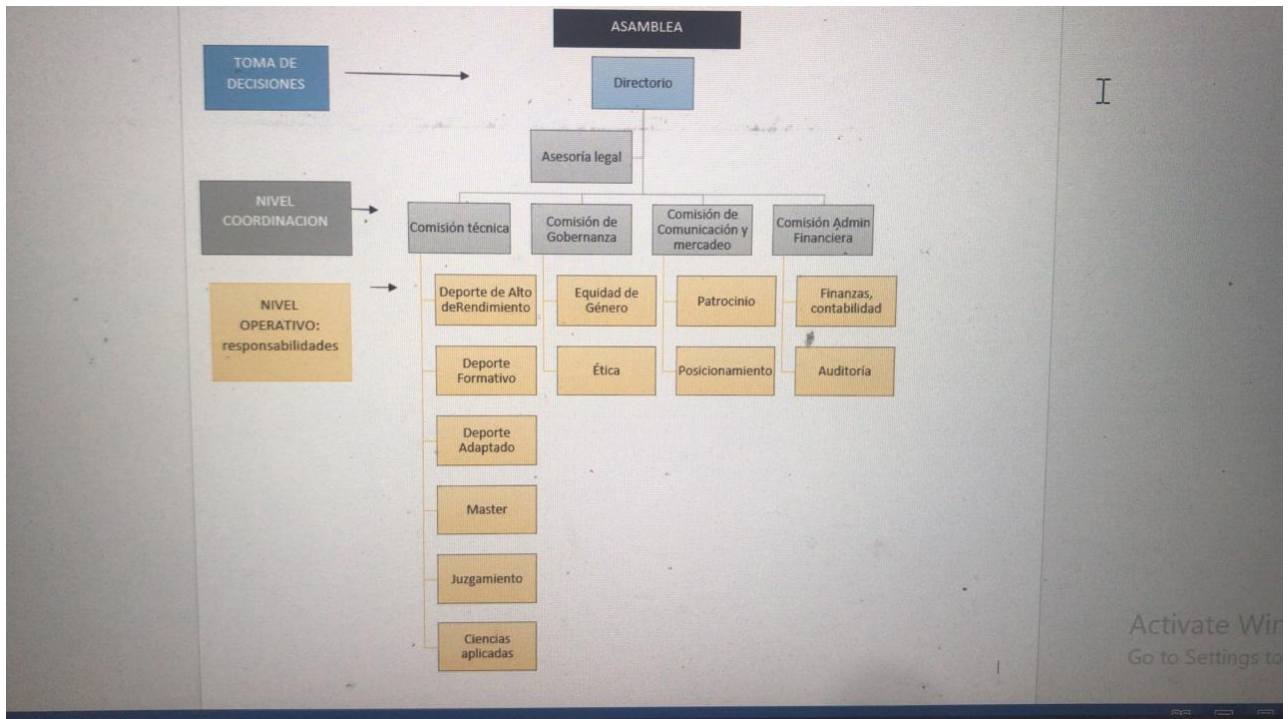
ASAMBLEA

TOMA DE DECISIONES

Directorio

Asesoría legal

NIVEL COORDINACION

Comisión técnica

Comisión de Gobernanza

Comisión de Comunicación y mercadeo

Comisión Admin Financiera

NIVEL OPERATIVO: responsabilidades

Deporte de Alto deRendimiento

Deporte Formativo

Deporte Adaptado

Master

Juzgamiento

Ciencias aplicadas

Equidad de Género

Ética

Patrocinio

Posicionamiento

Finanzas, contabilidad

Auditoría

Activate Wi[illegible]
Go to Settings to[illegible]